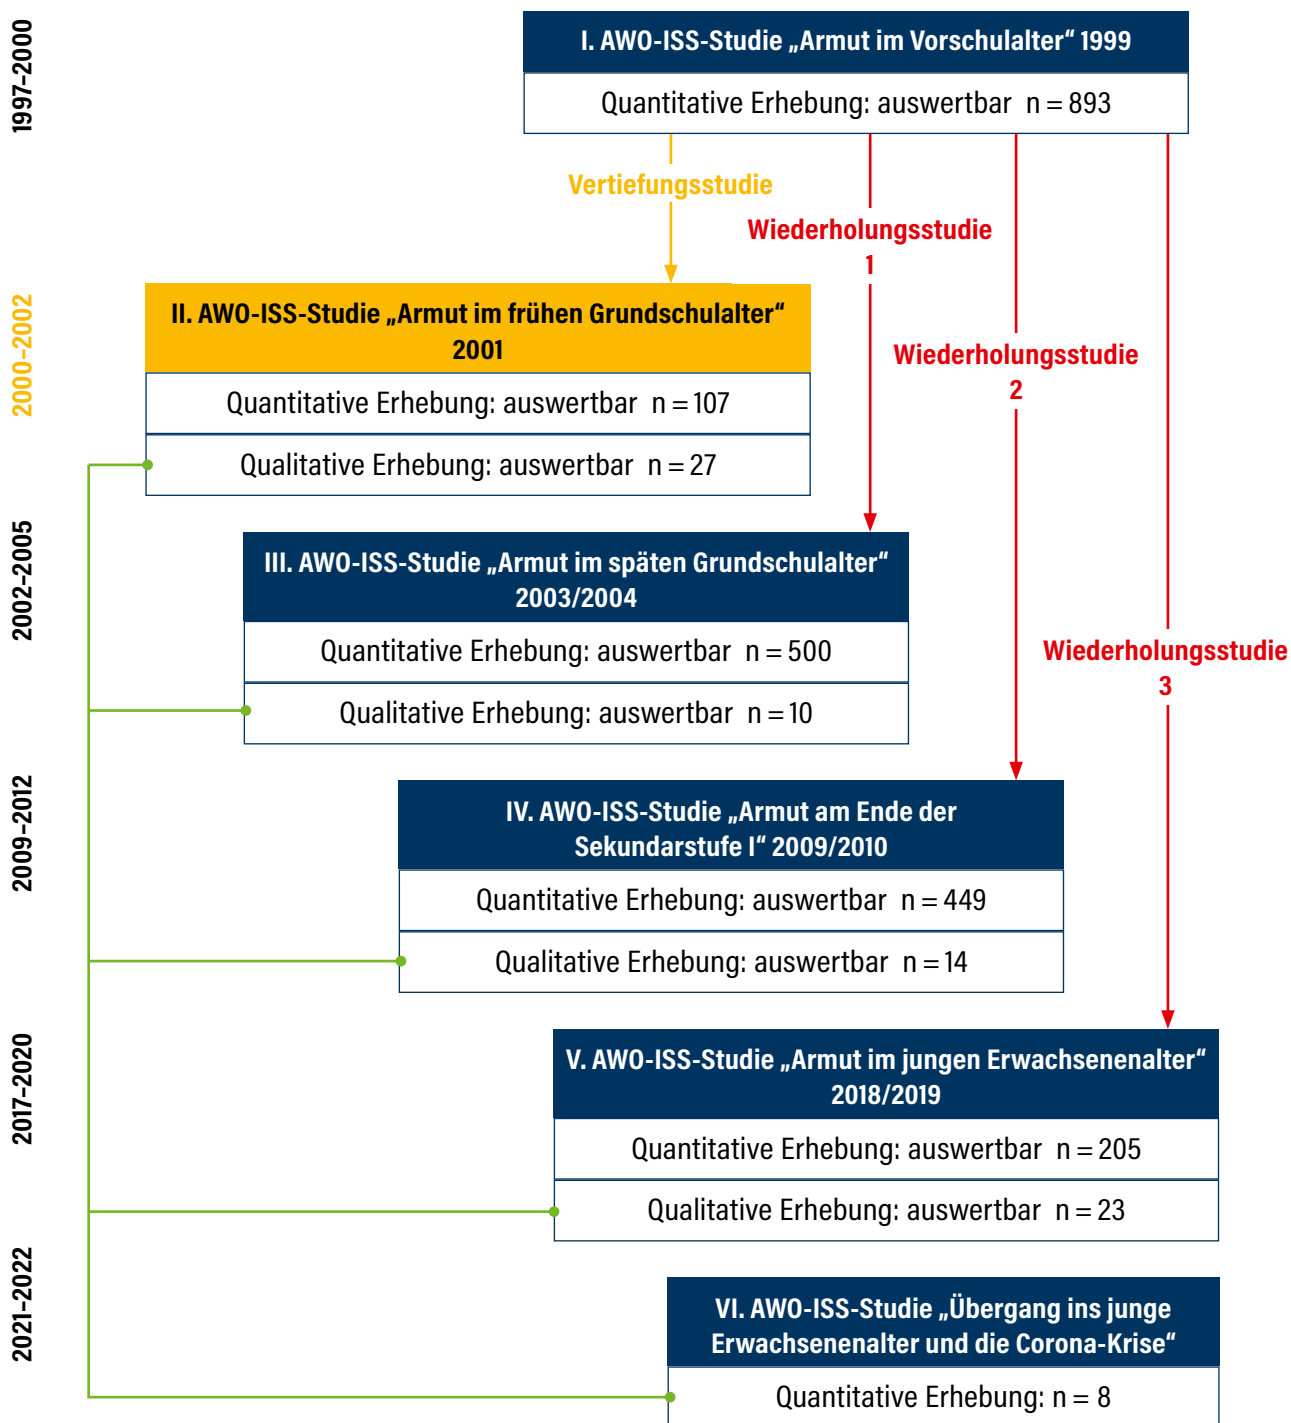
1997–2000

I. AWO-ISS-Studie „Armut im Vorschulalter“ 1999

Quantitative Erhebung: auswertbar n = 893

Vertiefungsstudie

Wiederholungsstudie 1

Wiederholungsstudie 2

Wiederholungsstudie 3

2000–2002

II. AWO-ISS-Studie „Armut im frühen Grundschulalter“ 2001

Quantitative Erhebung: auswertbar n = 107

Qualitative Erhebung: auswertbar n = 27

2002–2005

III. AWO-ISS-Studie „Armut im späten Grundschulalter“ 2003/2004

Quantitative Erhebung: auswertbar n = 500

Qualitative Erhebung: auswertbar n = 10

2009–2012

IV. AWO-ISS-Studie „Armut am Ende der Sekundarstufe I“ 2009/2010

Quantitative Erhebung: auswertbar n = 449

Qualitative Erhebung: auswertbar n = 14

2017–2020

V. AWO-ISS-Studie „Armut im jungen Erwachsenenalter“ 2018/2019

Quantitative Erhebung: auswertbar n = 205

Qualitative Erhebung: auswertbar n = 23

2021–2022

VI. AWO-ISS-Studie „Übergang ins junge Erwachsenenalter und die Corona-Krise“

Quantitative Erhebung: n = 8